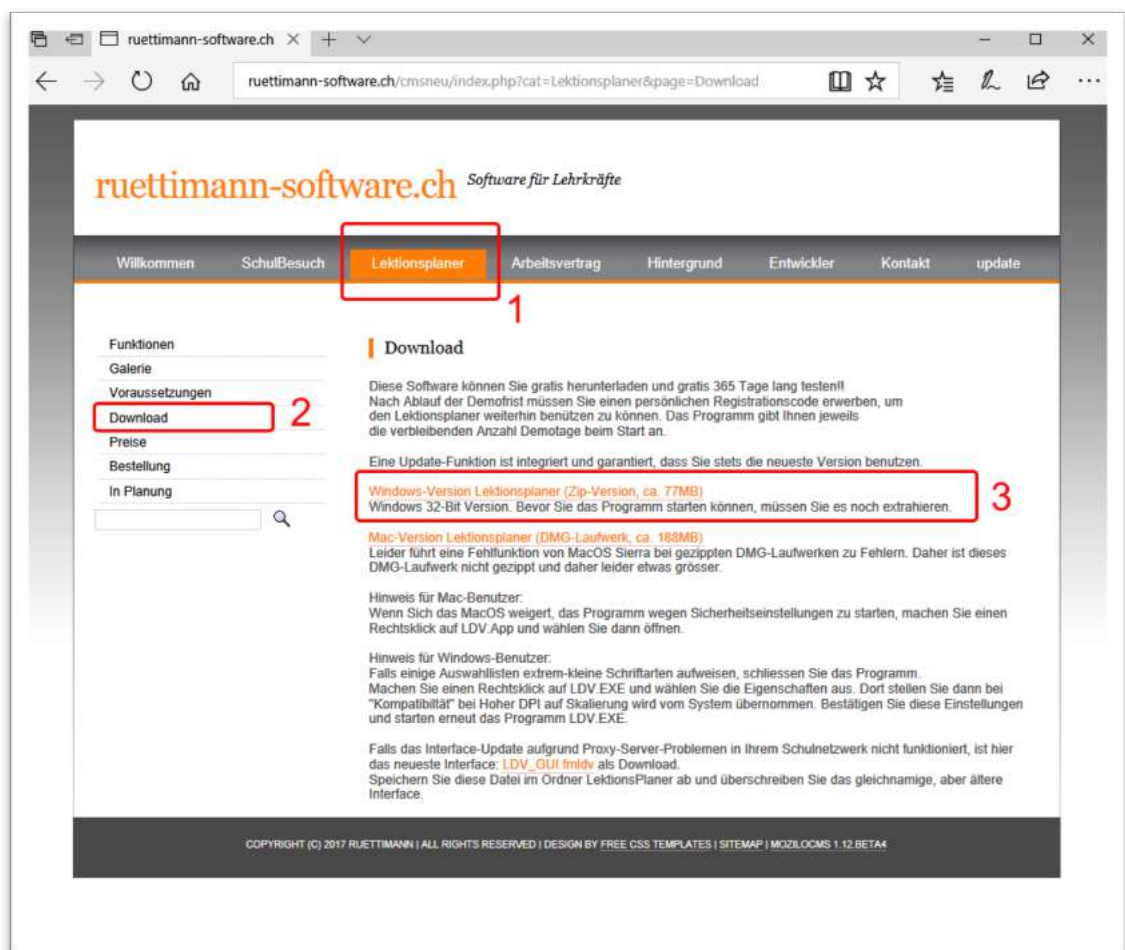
ruettimann-software.ch ×

ruettimann-software.ch/cmsneu/index.php?cat=Lektionsplaner&page=Download

ruettimann-software.ch Software für Lehrkräfte

Willkommen SchulBesuch Lektionsplaner Arbeitsvertrag Hintergrund Entwickler Kontakt update

1

Funktionen
Galerie
Voraussetzungen
Download
Preise
Bestellung
In Planung

2

Download

Diese Software können Sie gratis herunterladen und gratis 365 Tage lang testen!! Nach Ablauf der Demofrist müssen Sie einen persönlichen Registrationscode erwerben, um den Lektionsplaner weiterhin benützen zu können. Das Programm gibt Ihnen jeweils die verbleibenden Anzahl Demotage beim Start an.

Eine Update-Funktion ist integriert und garantiert, dass Sie stets die neueste Version benutzen.

Windows-Version Lektionsplaner (Zip-Version, ca. 77MB)
Windows 32-Bit Version. Bevor Sie das Programm starten können, müssen Sie es noch extrahieren.

3

Mac-Version Lektionsplaner (DMG-Laufwerk, ca. 188MB)
Leider führt eine Fehlfunktion von MacOS Sierra bei gezippten DMG-Laufwerken zu Fehlern. Daher ist dieses DMG-Laufwerk nicht gezippt und daher leider etwas grösser.

Hinweis für Mac-Benutzer:
Wenn Sich das MacOS weigert, das Programm wegen Sicherheitseinstellungen zu starten, machen Sie einen Rechtsklick auf LDV.App und wählen Sie dann öffnen.

Hinweis für Windows-Benutzer:
Falls einige Auswahllisten extrem-kleine Schriftarten aufweisen, schliessen Sie das Programm. Machen Sie einen Rechtsklick auf LDV.EXE und wählen Sie die Eigenschaften aus. Dort stellen Sie dann bei "Kompatibiltät" bei Hoher DPI auf Skalierung wird vom System übernommen. Bestätigen Sie diese Einstellungen und starten erneut das Programm LDV.EXE.

Falls das Interface-Update aufgrund Proxy-Server-Problemen in Ihrem Schulnetzwerk nicht funktioniert, ist hier das neueste Interface: LDV_GUI.fmldv als Download.
Speichern Sie diese Datei im Ordner LektionsPlaner ab und überschreiben Sie das gleichnamige, aber ältere Interface.

COPYRIGHT (C) 2017 RUETTIMANN | ALL RIGHTS RESERVED | DESIGN BY FREE CSS TEMPLATES | SITEMAP | MOZILOCMS 1.12.BETA4